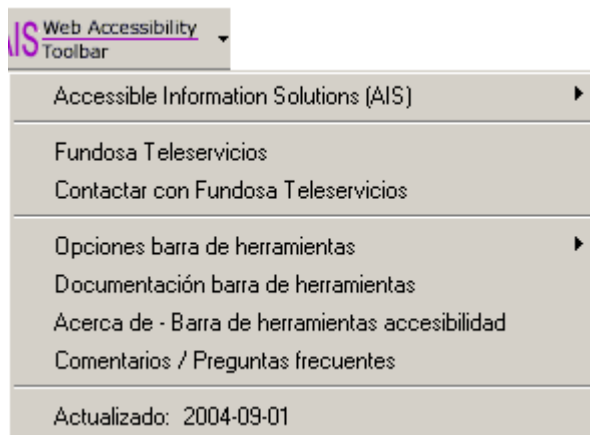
AIS Web Accessibility Toolbar

Accessible Information Solutions (AIS)

Fundosa Teleservicios
Contactar con Fundosa Teleservicios

Opciones barra de herramientas
Documentación barra de herramientas
Acerca de - Barra de herramientas accesibilidad
Comentarios / Preguntas frecuentes

Actualizado: 2004-09-01